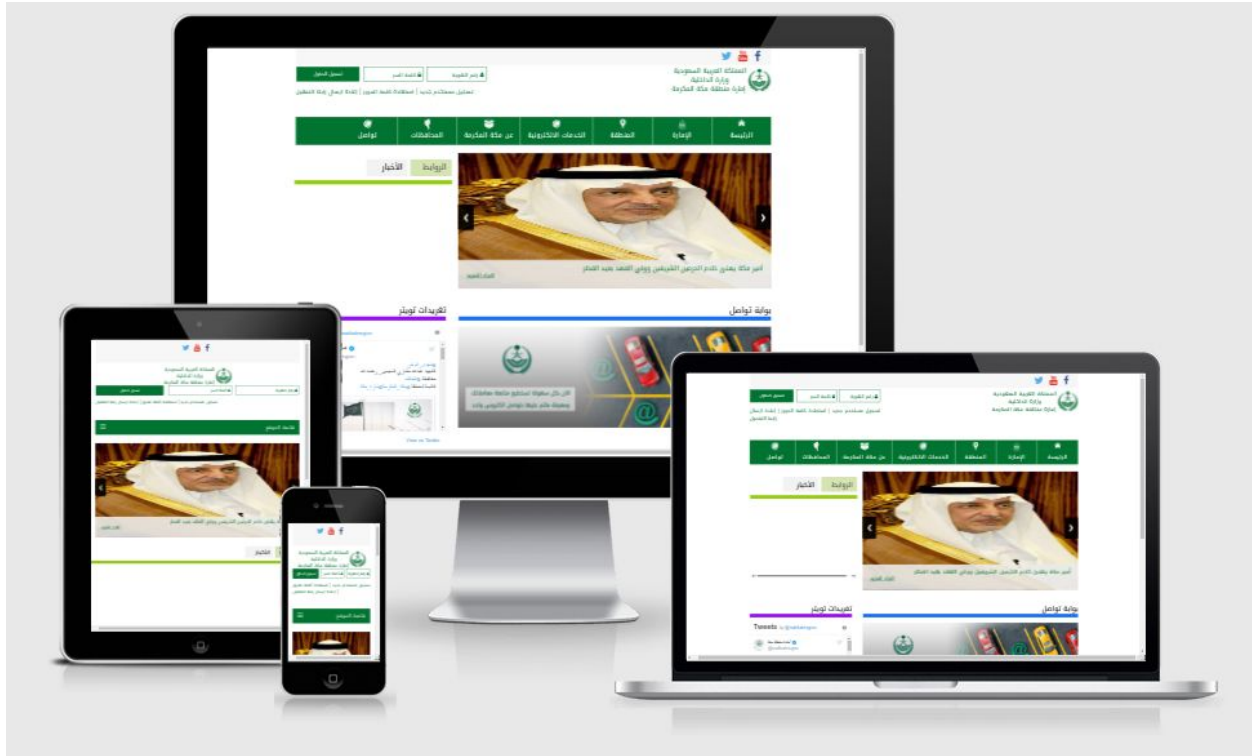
المملكة العربية السعودية
وزارة الداخلية
إمارة منطقة مكة المكرمة

تسجيل الدخول

تسجيل مستخدم جديد | استعادة كلمة المرور | إعادة ارسال رابط التفعيل

الرئيسة | الإمارة | المنطقة | الخدمات الالكترونية | عن مكة المكرمة | المحافظات | تواصل

الروابط | الأخبار

أمير مكة يهنئ خادم الحرمين الشريفين وولي العهد بعيد الفطر

بوابة تواصل

تغريدات تويتر

View on Twitter

خارطة الموقع

Tweets